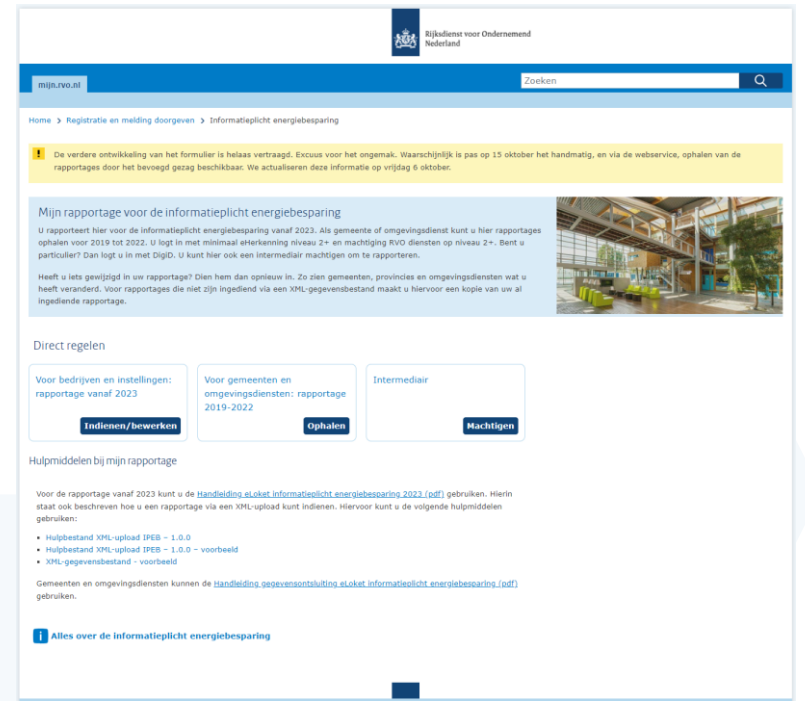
Rijksdienst voor Ondernemend Nederland

mijn.rvo.nl

Zoeken

Home > Registratie en melding doorgeven > Informatieplicht energiebesparing

De verdere ontwikkeling van het formulier is helaas vertraagd. Excuus voor het ongemak. Waarschijnlijk is pas op 15 oktober het handmatig, en via de webservice, ophalen van de rapportages door het bevoegd gezag beschikbaar. We actualiseren deze informatie op vrijdag 6 oktober.

Mijn rapportage voor de informatieplicht energiebesparing

U rapporteert hier voor de informatieplicht energiebesparing vanaf 2023. Als gemeente of omgevingsdienst kunt u hier rapportages ophalen voor 2019 tot 2022. U logt in met minimaal eHerkenning niveau 2+ en machtiging RVO diensten op niveau 2+. Bent u particulier? Dan logt u in met DigiD. U kunt hier ook een intermediair machtigen om te rapporteren.

Heeft u iets gewijzigd in uw rapportage? Dien hem dan opnieuw in. Zo zien gemeenten, provincies en omgevingsdiensten wat u heeft veranderd. Voor rapportages die niet zijn ingediend via een XML-gegevensbestand maakt u hiervoor een kopie van uw al ingediende rapportage.

Direct regelen

Voor bedrijven en instellingen: rapportage vanaf 2023

Indienen/bewerken

Voor gemeenten en omgevingsdiensten: rapportage 2019-2022

Ophalen

Intermediair

Machtigen

Hulpmiddelen bij mijn rapportage

Voor de rapportage vanaf 2023 kunt u de Handleiding eLoket informatieplicht energiebesparing 2023 (pdf) gebruiken. Hierin staat ook beschreven hoe u een rapportage via een XML-upload kunt indienen. Hiervoor kunt u de volgende hulpmiddelen gebruiken:

- Hulpbestand XML-upload IPEB – 1.0.0
- Hulpbestand XML-upload IPEB – 1.0.0 – voorbeeld
- XML-gegevensbestand - voorbeeld

Gemeenten en omgevingsdiensten kunnen de Handleiding gegevensontsluiting eLoket informatieplicht energiebesparing (pdf) gebruiken.

Alles over de informatieplicht energiebesparing